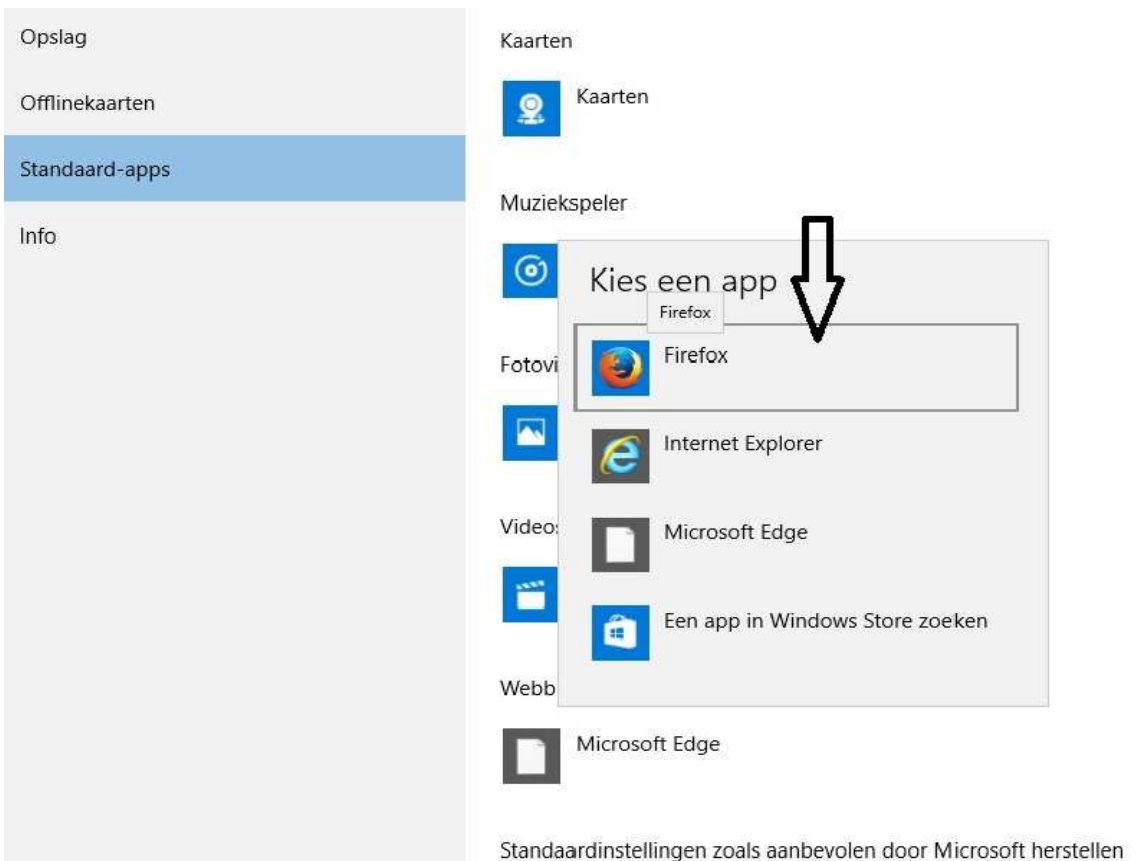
Opslag

Offlinekaarten

Standaard-apps

Info

Kaarten

Kaarten

Muziekspeler

Kies een app

Firefox

Firefox

Internet Explorer

Microsoft Edge

Een app in Windows Store zoeken

Fotovi

Videos

Webb

Microsoft Edge

Standaardinstellingen zoals aanbevolen door Microsoft herstellen